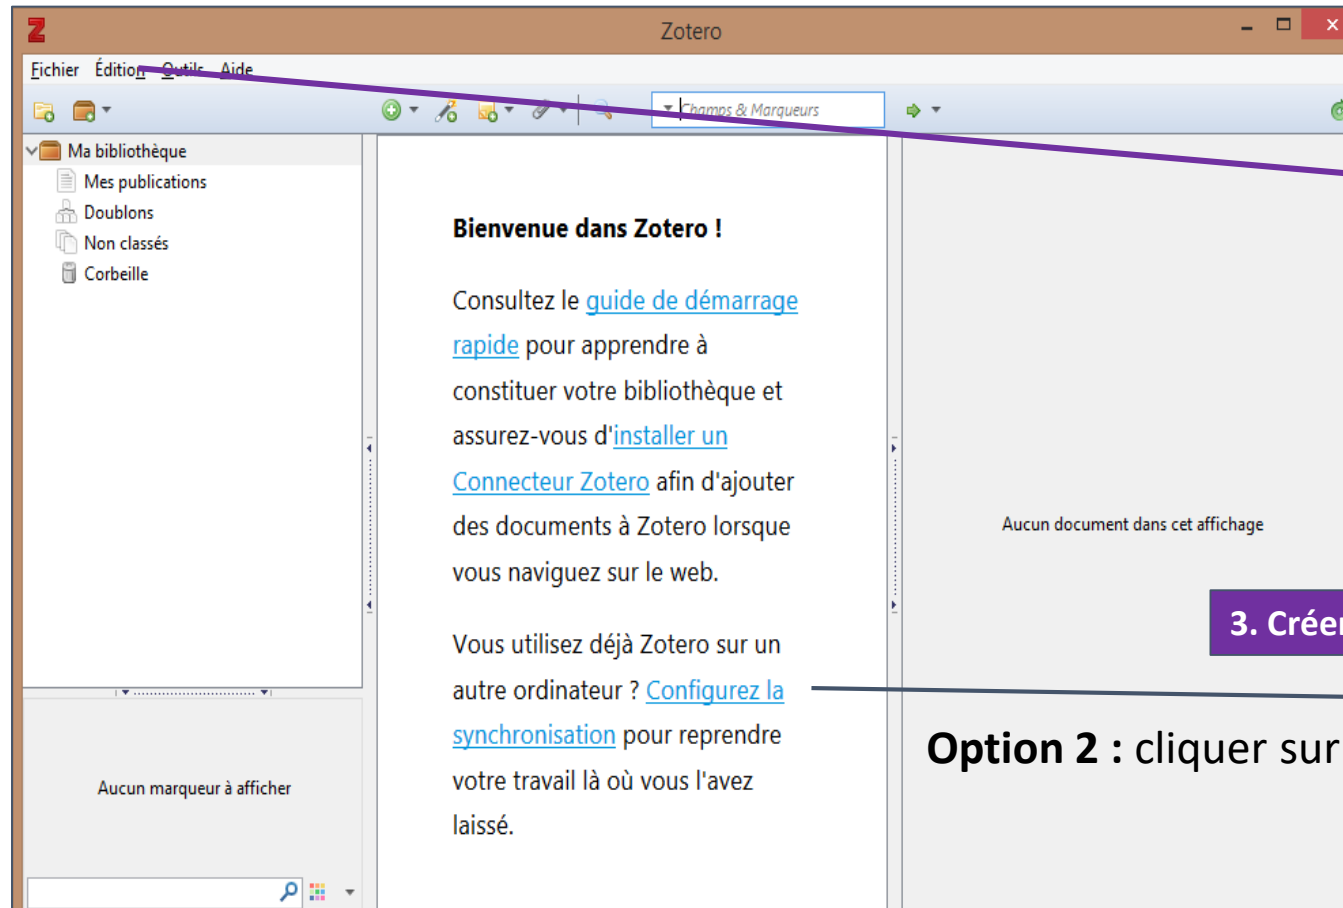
Zotero

Fichier Édition Outils Aide

Champs & Marqueurs

Ma bibliothèque
Mes publications
Doublons
Non classés
Corbeille

Bienvenue dans Zotero !

Consultez le guide de démarrage rapide pour apprendre à constituer votre bibliothèque et assurez-vous d'installer un Connecteur Zotero afin d'ajouter des documents à Zotero lorsque vous naviguez sur le web.

Vous utilisez déjà Zotero sur un autre ordinateur ? Configurez la synchronisation pour reprendre votre travail là où vous l'avez laissé.

Aucun document dans cet affichage

3. Créer

Option 2 : cliquer sur

Aucun marqueur à afficher